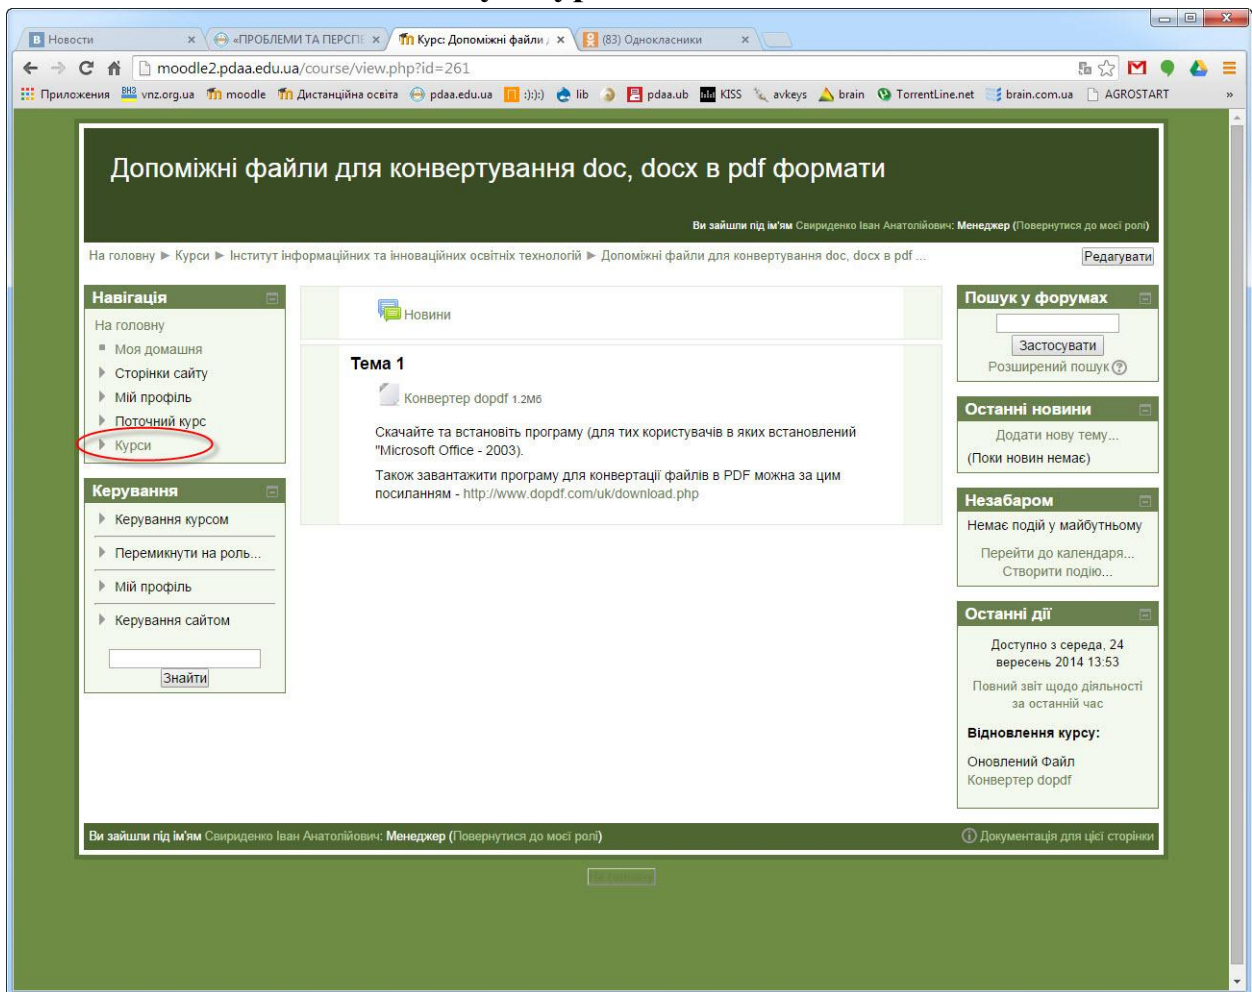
Новости
«ПРОБЛЕМИ ТА ПЕРСП
Курс: Допоміжні файли
(83) Однокласники
moodle2.pdaa.edu.ua/course/view.php?id=261
Приложения vnz.org.ua moodle Дистанційна освіта pdaa.edu.ua :):):) lib pdaa.ub KISS avkeys brain TorrentLine.net brain.com.ua AGROSTART

Допоміжні файли для конвертування doc, docx в pdf формати

Ви зайшли під ім'ям Свириденко Іван Анатолійович: Менеджер (Повернутися до моєї ролі)

На головну ► Курси ► Інститут інформаційних та інноваційних освітніх технологій ► Допоміжні файли для конвертування doc, docx в pdf ...
Редагувати

Навігація
На головну
Моя домашня
Сторінки сайту
Мій профіль
Поточний курс
Курси

Керування
Керування курсом
Перемикнути на роль...
Мій профіль
Керування сайтом
Знайти

Новини

Тема 1
Конвертер dopdf 1.2Мб
Скачайте та встановіть програму (для тих користувачів в яких встановлений "Microsoft Office - 2003).
Також завантажити програму для конвертації файлів в PDF можна за цим посиланням - http://www.dopdf.com/uk/download.php

Пошук у форумах
Застосувати
Розширений пошук

Останні новини
Додати нову тему...
(Поки новин немає)

Незабаром
Немає подій у майбутньому
Перейти до календаря...
Створити подію...

Останні дії
Доступно з середа, 24 вересень 2014 13:53
Повний звіт щодо діяльності за останній час
Відновлення курсу:
Оновлений Файл
Конвертер dopdf

Ви зайшли під ім'ям Свириденко Іван Анатолійович: Менеджер (Повернутися до моєї ролі)
Документація для цієї сторінки
На головну